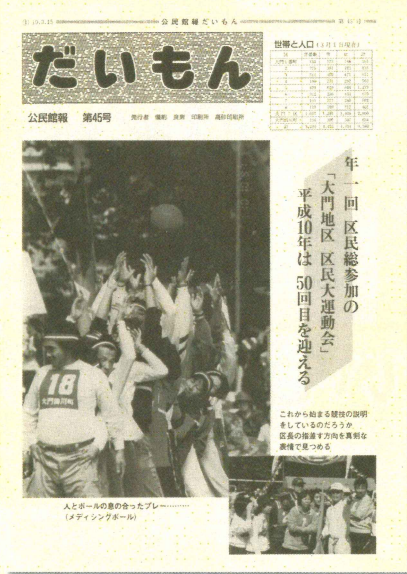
(1) 10.5.15　　公民館報だいもん　　第45号

だいもん

公民館報　第45号　発行者 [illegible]

世帯と人口（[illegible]月1日現在）

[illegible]

年一回 区民総参加の「大門地区 区民大運動会」平成10年は 50回目を迎える

18
大門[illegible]

これから始まる競技の説明をしているのだろうか区長の指差す方向を真剣な表情で見つめる

人とボールの息の合ったプレー………（メディシングボール）